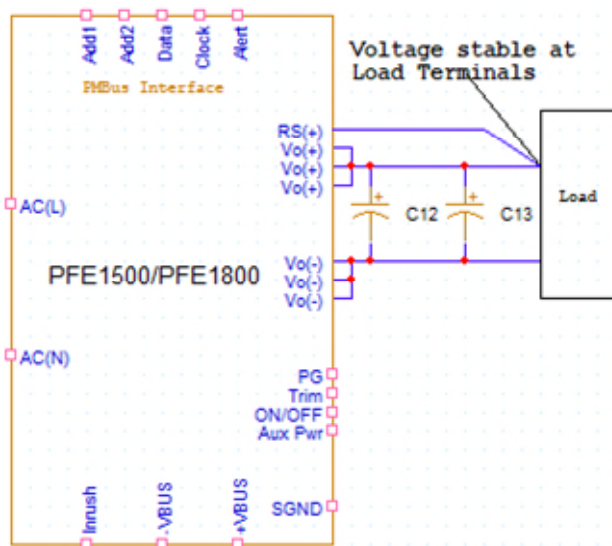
Add1
Add2
Data
Clock
Alert
PMBus Interface

Voltage stable at Load Terminals

RS(+)
Vo(+)
Vo(+)
Vo(+)

AC(L)

+
+
C12
C13

Load

PFE1500/PFE1800

Vo(-)
Vo(-)
Vo(-)

AC(N)

PG
Trim
ON/OFF
Aux Pwr

Inrush
-VBUS
+VBUS
SGND